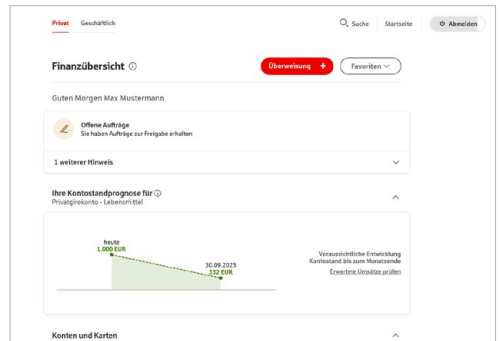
Privat Geschäftlich

Suche Startseite Abmelden

Finanzübersicht

Überweisung +

Favoriten

Guten Morgen Max Mustermann

Offene Aufträge
Sie haben Aufträge zur Freigabe erhalten

1 weiterer Hinweis

Ihre Kontostandprognose für
Privatgirokonto - Lebensmittel

heute
1.000 EUR

30.09.2025
332 EUR

Voraussichtliche Entwicklung
Kontostand bis zum Monatsende

Erwartete Umsätze prüfen

Konten und Karten